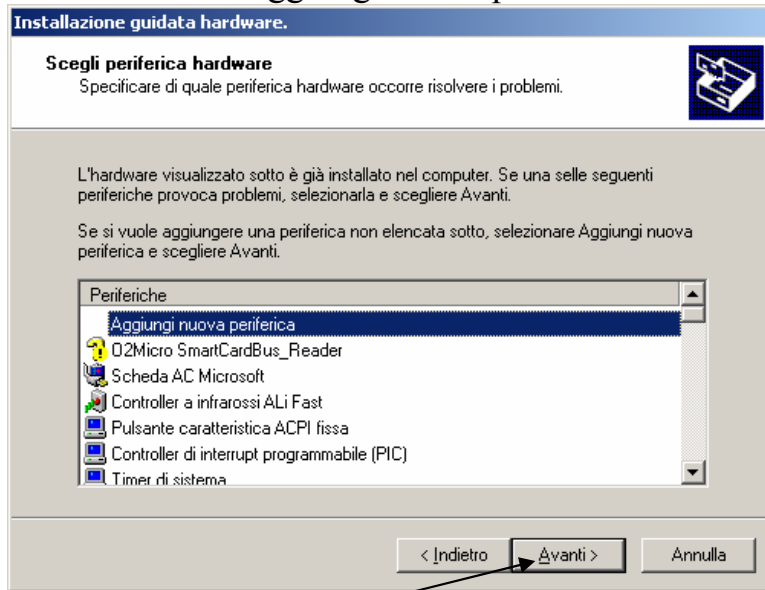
Installazione guidata hardware.

Scegli periferica hardware
Specificare di quale periferica hardware occorre risolvere i problemi.

L'hardware visualizzato sotto è già installato nel computer. Se una selle seguenti periferiche provoca problemi, selezionarla e scegliere Avanti.

Se si vuole aggiungere una periferica non elencata sotto, selezionare Aggiungi nuova periferica e scegliere Avanti.

Periferiche
Aggiungi nuova periferica
O2Micro SmartCardBus_Reader
Scheda AC Microsoft
Controller a infrarossi ALi Fast
Pulsante caratteristica ACPI fissa
Controller di interrupt programmabile (PIC)
Timer di sistema

< Indietro
Avanti >
Annulla